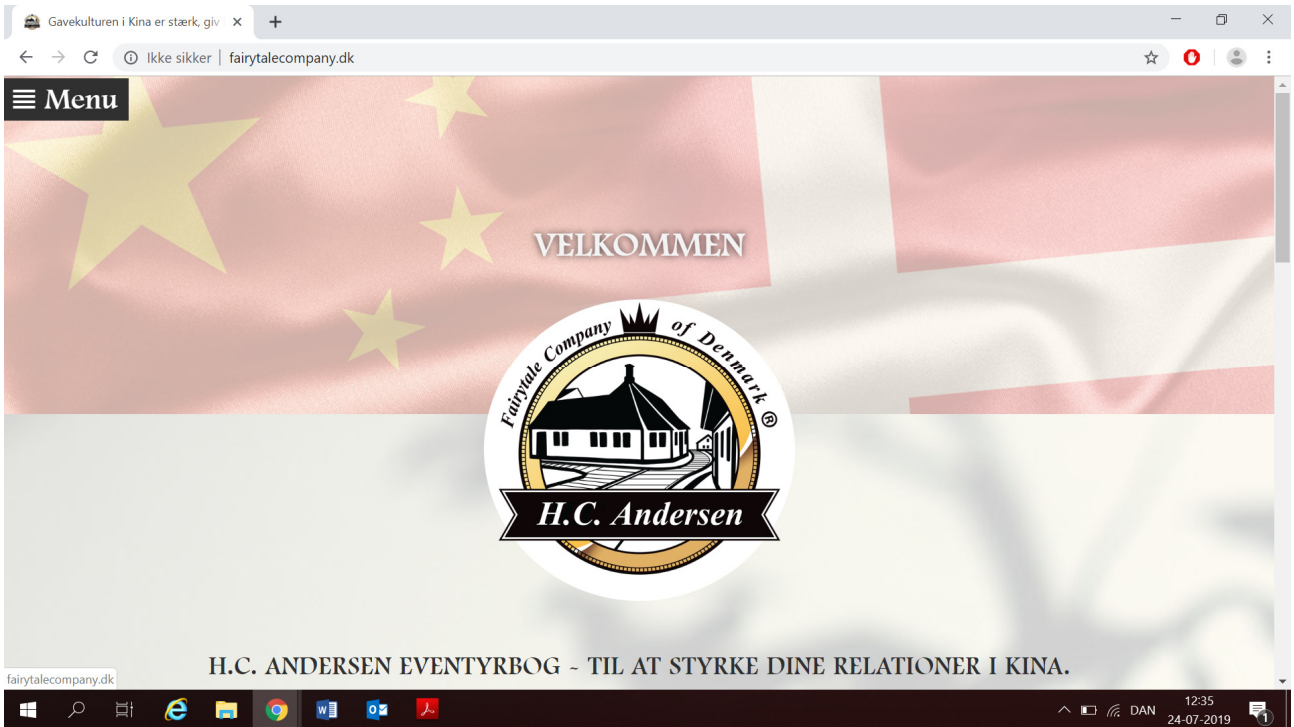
Gavekulturen i Kina er stærk, giv ×
+
Ikke sikker | fairytalecompany.dk
≡ Menu
VELKOMMEN
Fairytale Company of Denmark ®
H.C. Andersen
H.C. ANDERSEN EVENTYRBOG ~ TIL AT STYRKE DINE RELATIONER I KINA.
fairytalecompany.dk
DAN
12:35
24-07-2019
1